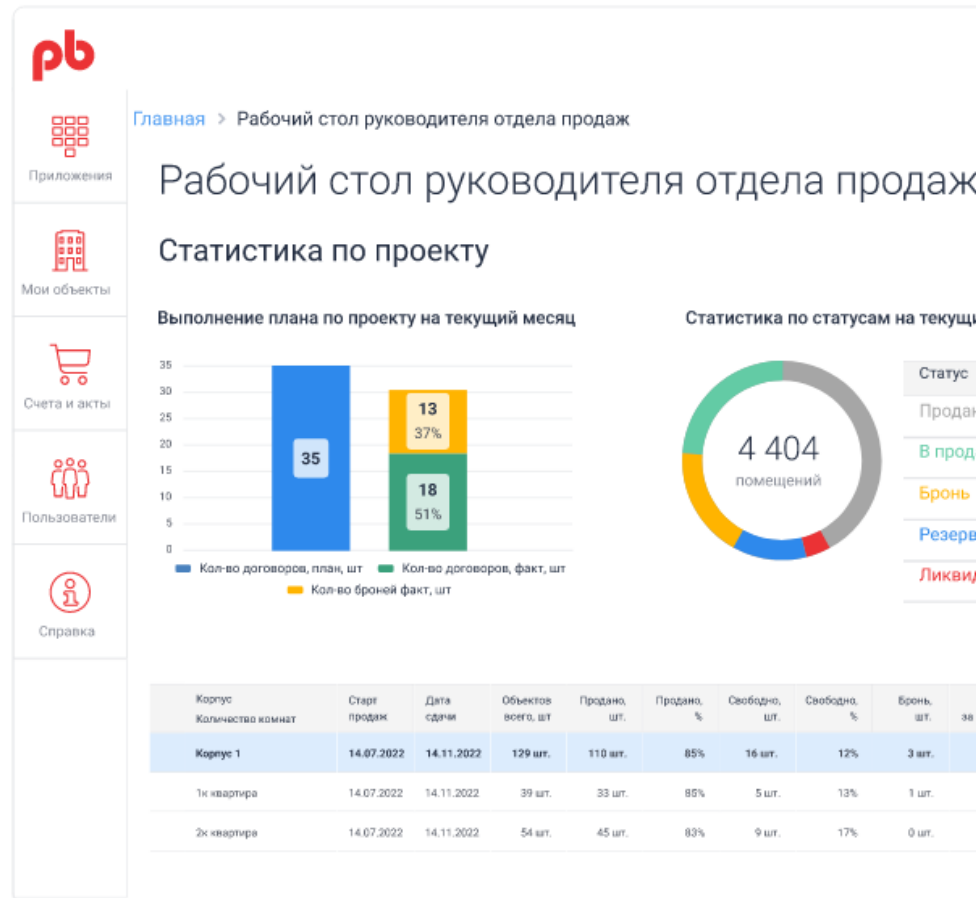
pb

Приложения

Мои объекты

Счета и акты

Пользователи

Справка

Главная > Рабочий стол руководителя отдела продаж

Рабочий стол руководителя отдела продаж

Статистика по проекту

Выполнение плана по проекту на текущий месяц

35
30
25
20
15
10
5
0

35

13
37%

18
51%

Кол-во договоров, план, шт
Кол-во договоров, факт, шт
Кол-во броней факт, шт

Статистика по статусам на текущ

4 404
помещений

Статус
Продан
В прод
Бронь
Резерв
Ликвид

| Корпус Количество комнат | Старт продаж | Дата сдачи | Объектов всего, шт | Продано, шт. | Продано, % | Свободно, шт. | Свободно, % | Бронь, шт. | за |
|---|---|---|---|---|---|---|---|---|---|
| Корпус 1 | 14.07.2022 | 14.11.2022 | 129 шт. | 110 шт. | 85% | 16 шт. | 12% | 3 шт. | |
| 1к квартира | 14.07.2022 | 14.11.2022 | 39 шт. | 33 шт. | 85% | 5 шт. | 13% | 1 шт. | |
| 2к квартира | 14.07.2022 | 14.11.2022 | 54 шт. | 45 шт. | 83% | 9 шт. | 17% | 0 шт. | |